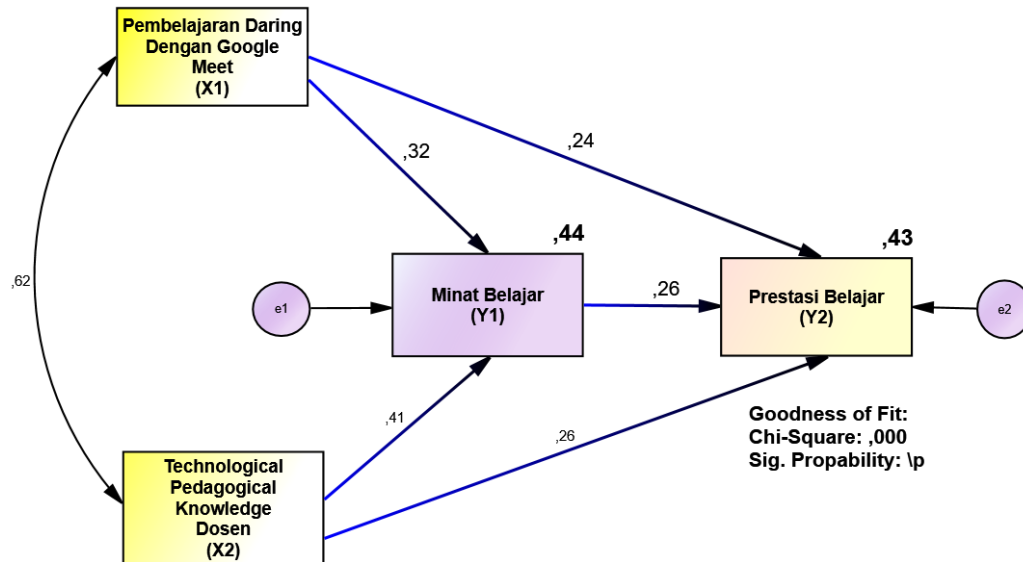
Pembelajaran Daring Dengan Google Meet
(X1)

,62

,32

,24

,44

,43

e1

Minat Belajar
(Y1)

,26

Prestasi Belajar
(Y2)

e2

,41

,26

Goodness of Fit:
Chi-Square: ,000
Sig. Propability: \p

Technological Pedagogical Knowledge Dosen
(X2)